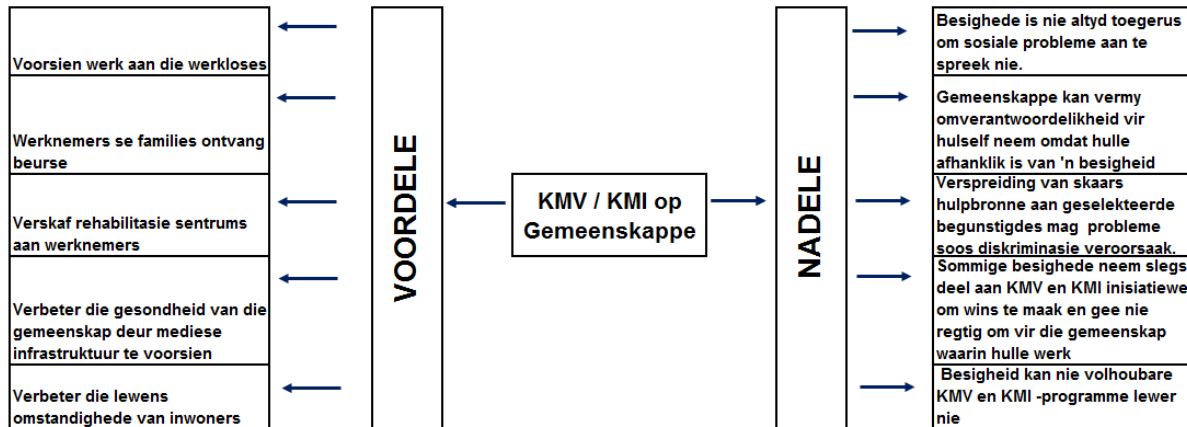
Voorsien werk aan die werkloses

Werknemers se families ontvang beurse

Verskaf rehabilitasie sentrums aan werknemers

Verbeter die gesondheid van die gemeenskap deur mediese infrastruktuur te voorsien

Verbeter die lewens omstandighede van inwoners

VOORDELE

KMV / KMI op Gemeenskappe

NADELE

Besighede is nie altyd toegerus om sosiale probleme aan te spreek nie.

Gemeenskappe kan vermy omverantwoordelikheid vir hulself neem omdat hulle afhanklik is van 'n besigheid

Verspreiding van skaars hulpbronne aan geselekteerde begunstigdes mag probleme soos diskriminasie veroorsaak.

Sommige besighede neem slegs deel aan KMV en KMI inisiatiewe om wins te maak en gee nie regtig om vir die gemeenskap waarin hulle werk

Besigheid kan nie volhoubare KMV en KMI -programme lewer nie